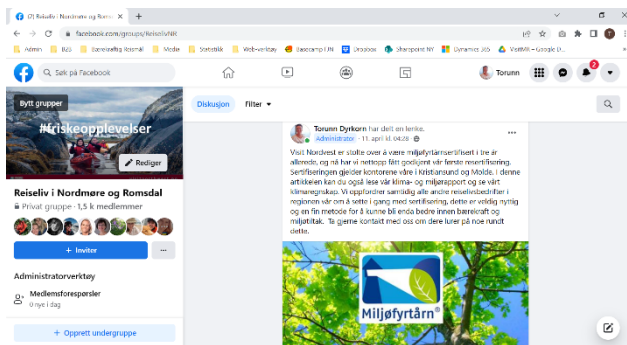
(7) Reiseliv i Nordmøre og Romsdal ×  +

facebook.com/groups/ReiselivNR

Admin  B2B  Bærekraftig Reiseml  Media  Statistikk  Web-verktøy  Basecamp FJN  Dropbox  Sharepoint NY  Dynamics 365  VisitMR – Google D...

Søk på Facebook

Torunn

2

Bytt grupper

#friskeopplevelser

Rediger

Reiseliv i Nordmøre og Romsdal

Privat gruppe · 1,5 k medlemmer

+ Inviter

...

Administratorverktøy

Medlemsforespørsler
0 nye i dag

+ Opprett undergruppe

Diskusjon  Filter

Torunn Dyrkorn har delt en lenke.
Administrator · 11. april kl. 04:28 ·

...

Visit Nordvest er stolte over å være miljøfyrtårnsertifisert i tre år allerede, og nå har vi nettopp fått godkjent vår første resertifisering. Sertifiseringen gjelder kontorene våre i Kristiansund og Molde. I denne artikkelen kan du også lese vår klima- og miljørapport og se vårt klimaregnskap. Vi oppfordrer samtidig alle andre reiselivsbedrifter i regionen vår om å sette i gang med sertifisering, dette er veldig nyttig og en fin metode for å kunne bli enda bedre innen bærekraft og miljøtiltak. Ta gjerne kontakt med oss om dere lurer på noe rundt dette.

Miljøfyrtårn®